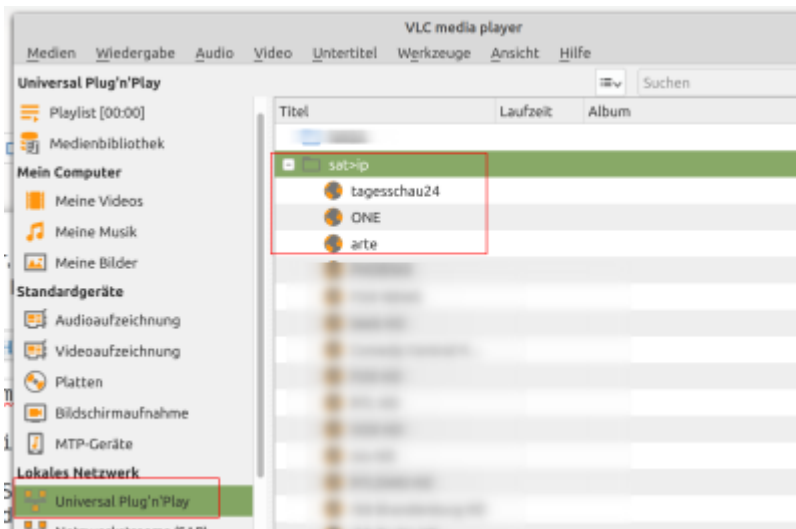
VLC media player

Medien Wiedergabe Audio Video Untertitel Werkzeuge Ansicht Hilfe

Universal Plug'n'Play

Suchen

Playlist [00:00]

Medienbibliothek

Mein Computer

Meine Videos

Meine Musik

Meine Bilder

Standardgeräte

Audioaufzeichnung

Videoaufzeichnung

Platten

Bildschirmaufnahme

MTP-Geräte

Lokales Netzwerk

Universal Plug'n'Play

| Titel | Laufzeit | Album |
|---|---|---|
| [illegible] | | |
| sat>ip | | |
| tagesschau24 | | |
| ONE | | |
| arte | | |
| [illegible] | | |